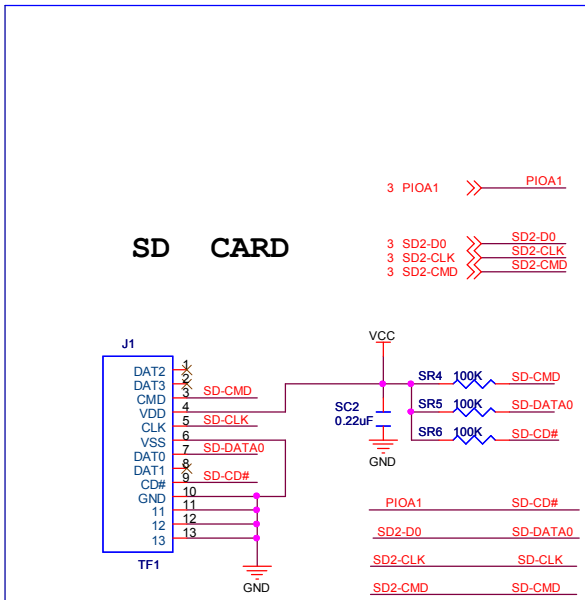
SD CARD

3 PIOA1
PIOA1

3 SD2-D0
3 SD2-CLK
3 SD2-CMD
SD2-D0
SD2-CLK
SD2-CMD

J1
DAT2 1
DAT3 2
CMD 3
VDD 4
CLK 5
VSS 6
DAT0 7
DAT1 8
CD# 9
GND 10
11
12
13
TF1

SD-CMD
SD-CLK
SD-DATA0
SD-CD#

GND

VCC
SC2
0.22uF
GND

SR4 100K SD-CMD
SR5 100K SD-DATA0
SR6 100K SD-CD#

PIOA1 SD-CD#
SD2-D0 SD-DATA0
SD2-CLK SD-CLK
SD2-CMD SD-CMD